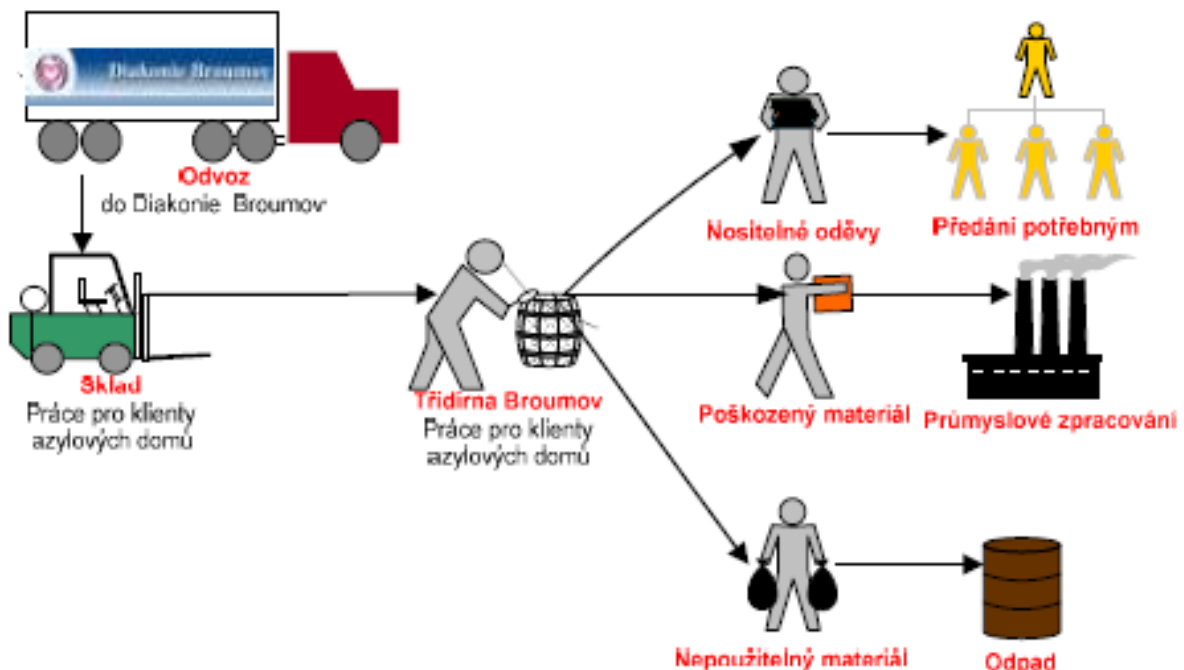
Diakonie Broumov

Odvoz
do Diakonie Broumov

Sklad
Práce pro klienty azylových domů

Třídírna Broumov
Práce pro klienty azylových domů

Nositelné oděvy

Předání potřebným

Poškozený materiál

Průmyslové zpracování

Nepoužitelný materiál

Odpad